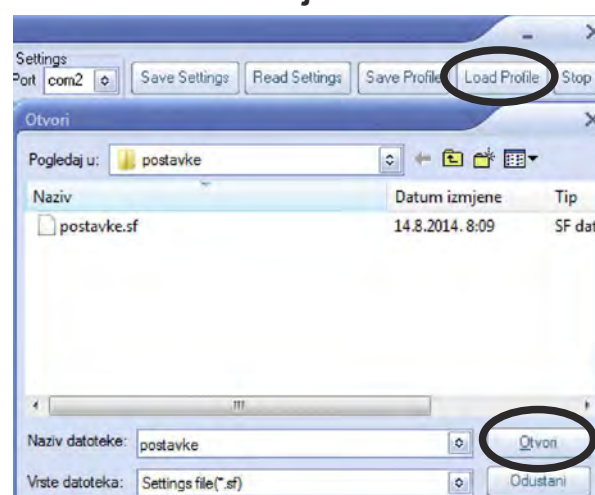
Settings
Port com2
Save Settings
Read Settings
Save Profile
Load Profile
Stop

Otvori

Pogledaj u: postavke

| Naziv | Datum izmjene | Tip |
|---|---|---|
| postavke.sf | 14.8.2014. 8:09 | SF dat |

Naziv datoteke: postavke
Otvori

Vrste datoteka: Settings file(*.sf)
Odustani